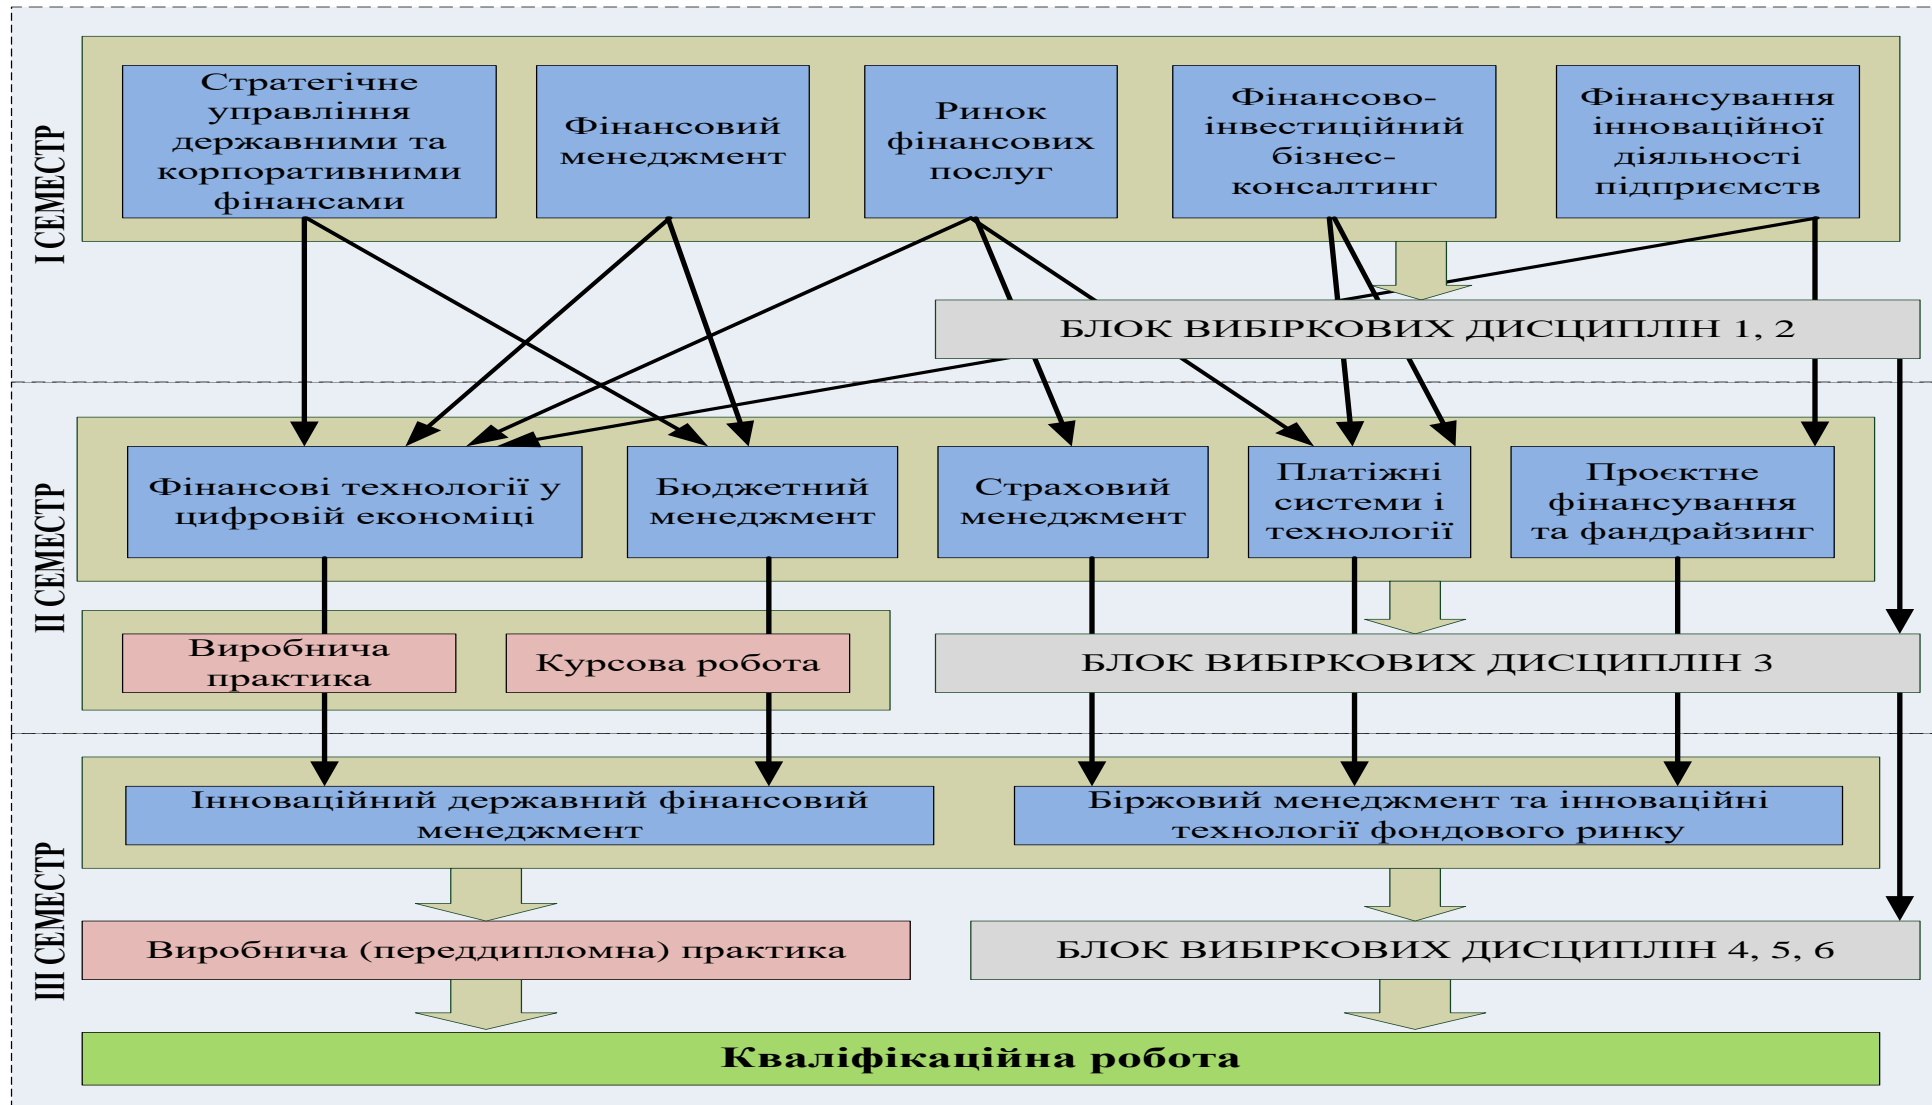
I СЕМЕСТР

Стратегічне управління державними та корпоративними фінансами

Фінансовий менеджмент

Ринок фінансових послуг

Фінансово-інвестиційний бізнес-консалтинг

Фінансування інноваційної діяльності підприємств

БЛОК ВИБІРКОВИХ ДИСЦИПЛІН 1, 2

II СЕМЕСТР

Фінансові технології у цифровій економіці

Бюджетний менеджмент

Страховий менеджмент

Платіжні системи і технології

Проєктне фінансування та фандрайзинг

Виробнича практика

Курсова робота

БЛОК ВИБІРКОВИХ ДИСЦИПЛІН 3

III СЕМЕСТР

Інноваційний державний фінансовий менеджмент

Біржовий менеджмент та інноваційні технології фондового ринку

Виробнича (переддипломна) практика

БЛОК ВИБІРКОВИХ ДИСЦИПЛІН 4, 5, 6

Кваліфікаційна робота